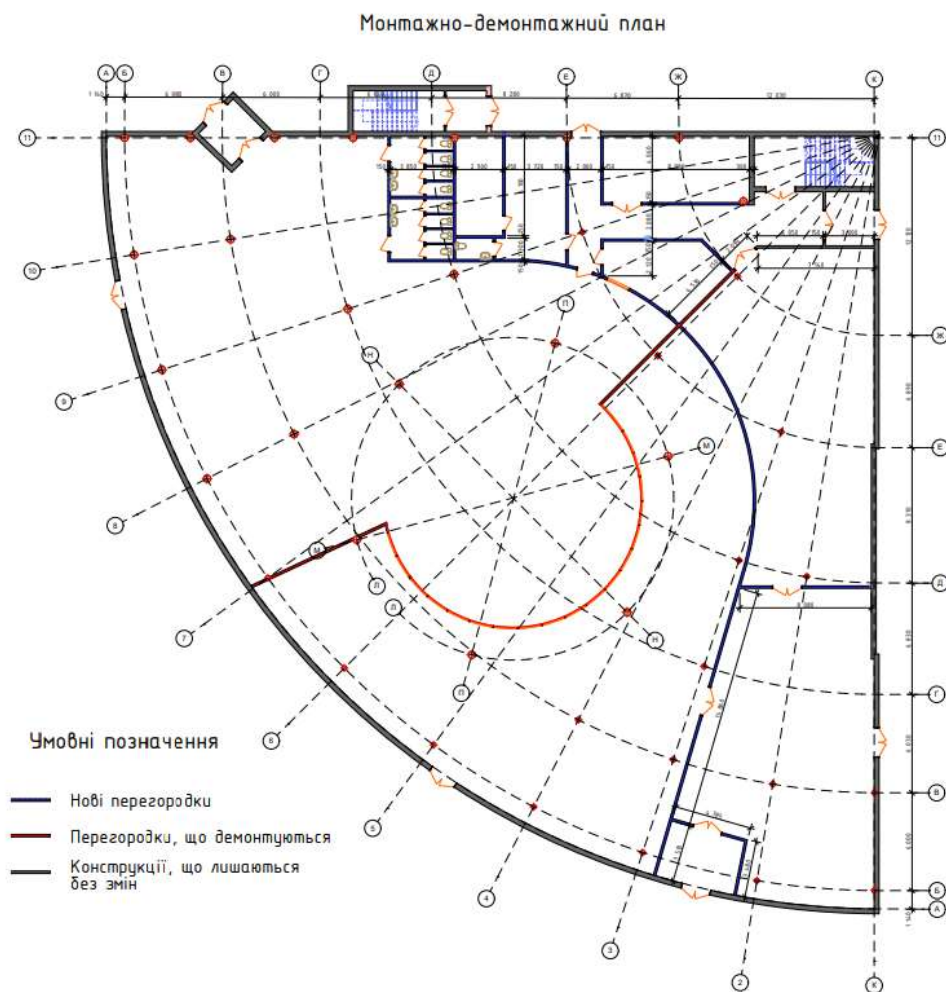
Монтажно-демонтажний план

А Б В Г Д Е Ж К

11 11

10

9

8

7

6

5

4

3

2

К

Ж

Е

Д

Г

В

Б

А

Н П М Л

Умовні позначення

Нові перегородки

Перегородки, що демонтуються

Конструкції, що лишаються без змін